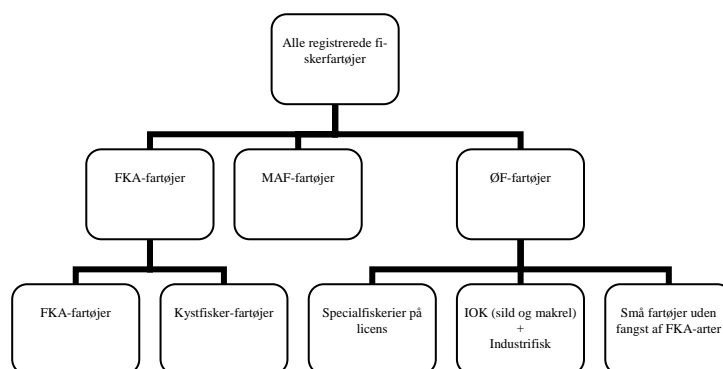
Alle registrerede fiskerfartøjer

FKA-fartøjer

MAF-fartøjer

ØF-fartøjer

FKA-fartøjer

Kystfisker-fartøjer

Specialfiskerier på licens

IOK (sild og makrel) + Industrifisk

Små fartøjer uden fangst af FKA-arter